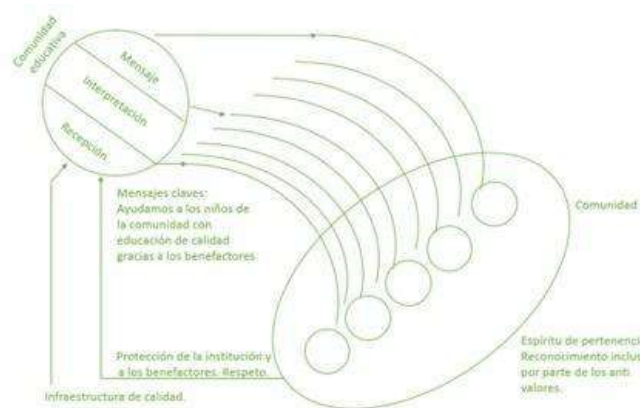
Comunidad educativa

Mensaje

Interpretación

Recepción

Mensajes claves:
Ayudamos a los niños de la comunidad con educación de calidad gracias a los benefactores.

Comunidad

Protección de la institución y a los benefactores. Respeto.

Espíritu de pertenenci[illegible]
Reconocimiento inclu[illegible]
por parte de los anti valores.

Infraestructura de calidad.